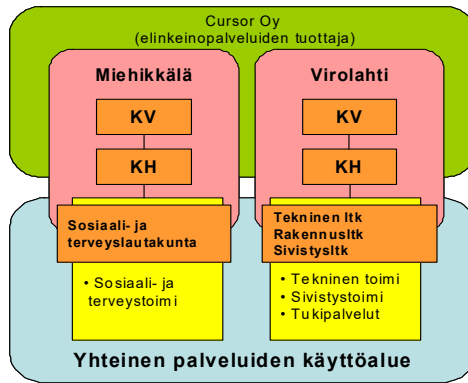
Cursor Oy
(elinkeinopalveluiden tuottaja)

Miehikkälä

KV

KH

Virolahti

KV

KH

Sosiaali- ja terveyslautakunta

• Sosiaali- ja terveystoimi

Tekninen ltk
Rakennusltk
Sivistysltk

• Tekninen toimi
• Sivistystoimi
• Tukipalvelut

Yhteinen palveluiden käyttöalue